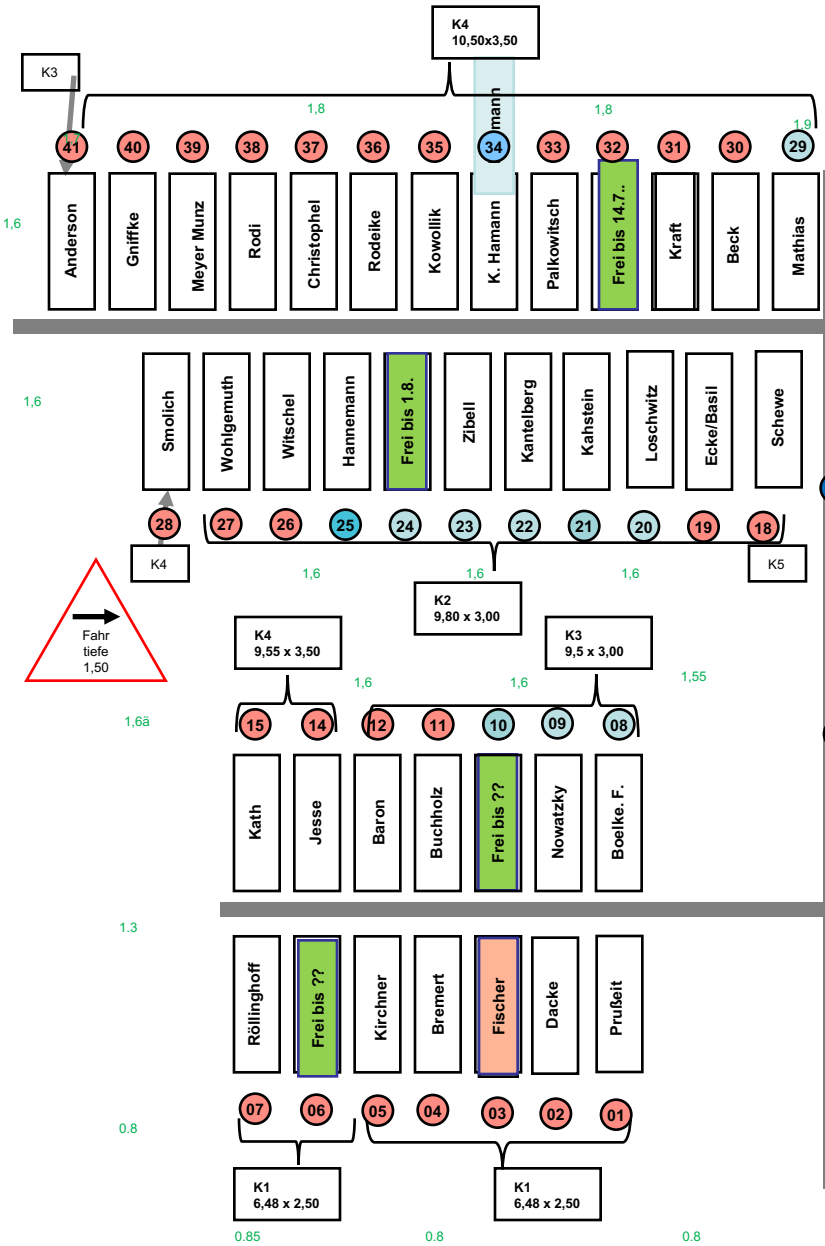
K4
10,50x3,50

K3

1,8
1,8
1,9

41 40 39 38 37 36 35 34 33 32 31 30 29

1,6

mann

Anderson
Gniffke
Meyer Munz
Rodi
Christophel
Rodeike
Kowollik
K. Hamann
Palkowitsch
Frei bis 14.7..
Kraft
Beck
Mathias

1,6

Smolich
Wohlgemuth
Witschel
Hannemann
Frei bis 1.8.
Zibell
Kantelberg
Kahstein
Loschwitz
Ecke/Basil
Schewe

28 27 26 25 24 23 22 21 20 19 18

K4
K5

1,6
1,6
1,6

K2
9,80 x 3,00

Fahr
tiefe
1,50

K4
9,55 x 3,50

K3
9,5 x 3,00

1,6
1,6
1,55

1,6ä

15 14 12 11 10 09 08

Kath
Jesse
Baron
Buchholz
Frei bis ??
Nowatzky
Boelke. F.

1.3

Röllinghoff
Frei bis ??
Kirchner
Bremert
Fischer
Dacke
Prußeit

07 06 05 04 03 02 01

0.8

K1
6,48 x 2,50

K1
6,48 x 2,50

0.85
0.8
0.8